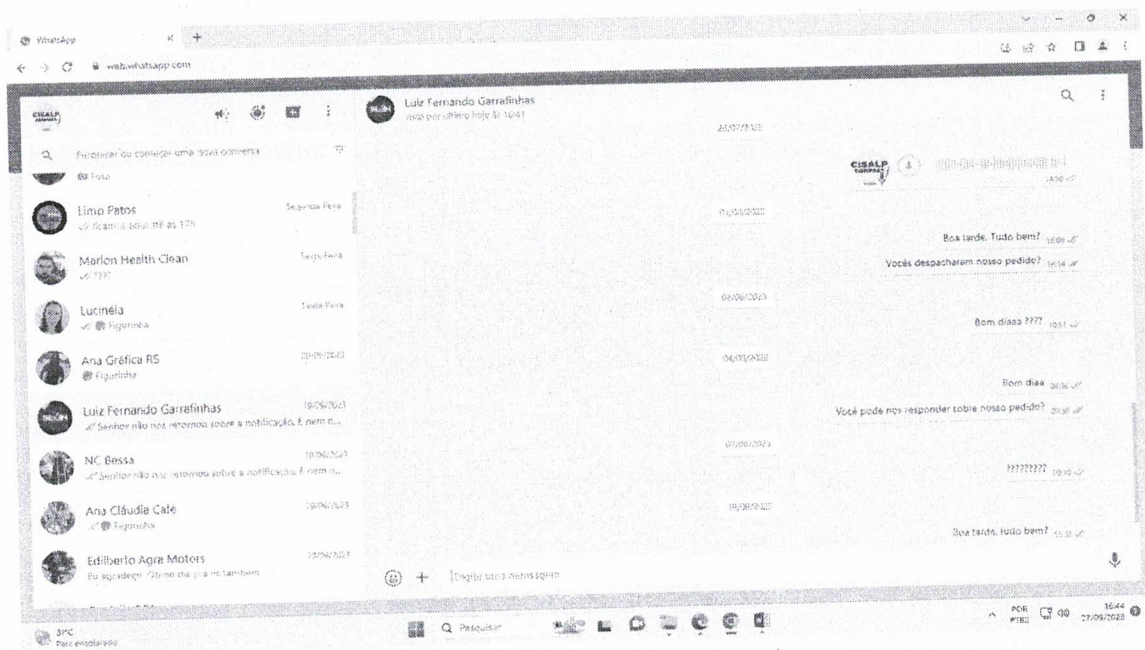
WhatsApp × +

web.whatsapp.com

CISALP

Pesquisar ou começar uma nova conversa

Foto

Limo Patos
Segunda-Feira
Ficamos aqui até as 17h

Marlon Health Clean
Terça-Feira
????

Lucinéia
Sexta-Feira
Figurinha

Ana Gráfica RS
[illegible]
Figurinha

Luiz Fernando Garrafinhas
19/09/2023
Senhor não nos retornou sobre a notificação. E nem n...

NC Bessa
19/09/2023
Senhor não nos retornou sobre a notificação. E nem n...

Ana Cláudia Café
19/09/2023
Figurinha

Edilberto Agra Motors
19/09/2023
Eu agradeço. Ótimo dia pra vc também

Luiz Fernando Garrafinhas
visto por último hoje às 10:41

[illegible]

14:00

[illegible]

Boa tarde. Tudo bem? 16:09

Vocês despacharam nosso pedido? 16:14

02/09/2023

Bom diaaa ???? 10:11

04/09/2023

Bom diaa 08:38

Você pode nos responder sobre nosso pedido? 08:38

07/09/2023

????????? 09:10

18/09/2023

Boa tarde, tudo bem? 15:31

Digite uma mensagem

31°C
Parc ensolarado

Pesquisar

POR PTB2 16:44 27/09/2023